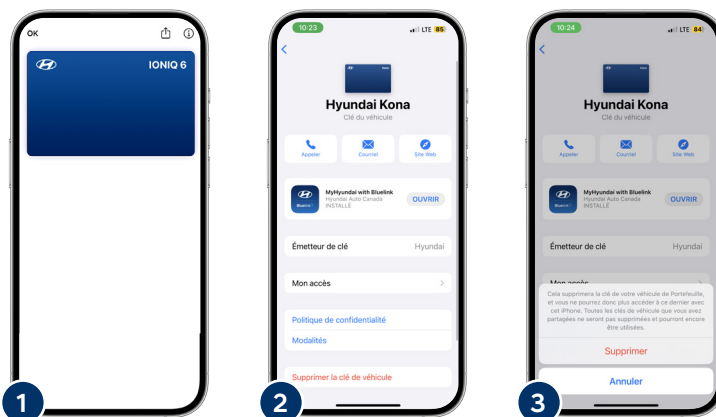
OK

IONIQ 6

1

10:23
LTE 85

Hyundai Kona
Clé du véhicule

Appeler
Courriel
Site Web

MyHyundai with Bluelink
Hyundai Auto Canada
INSTALLÉ
OUVRIR

Émetteur de clé
Hyundai

Mon accès

Politique de confidentialité
Modalités

Supprimer la clé de véhicule

2

10:24
LTE 84

Hyundai Kona
Clé du véhicule

Appeler
Courriel
Site Web

MyHyundai with Bluelink
Hyundai Auto Canada
INSTALLÉ
OUVRIR

Émetteur de clé
Hyundai

Mon accès

Cela supprimera la clé de votre véhicule de Portefeuille, et vous ne pourrez donc plus accéder à ce dernier avec cet iPhone. Toutes les clés de véhicule que vous avez partagées ne seront pas supprimées et pourront encore être utilisées.

Supprimer

Annuler

3